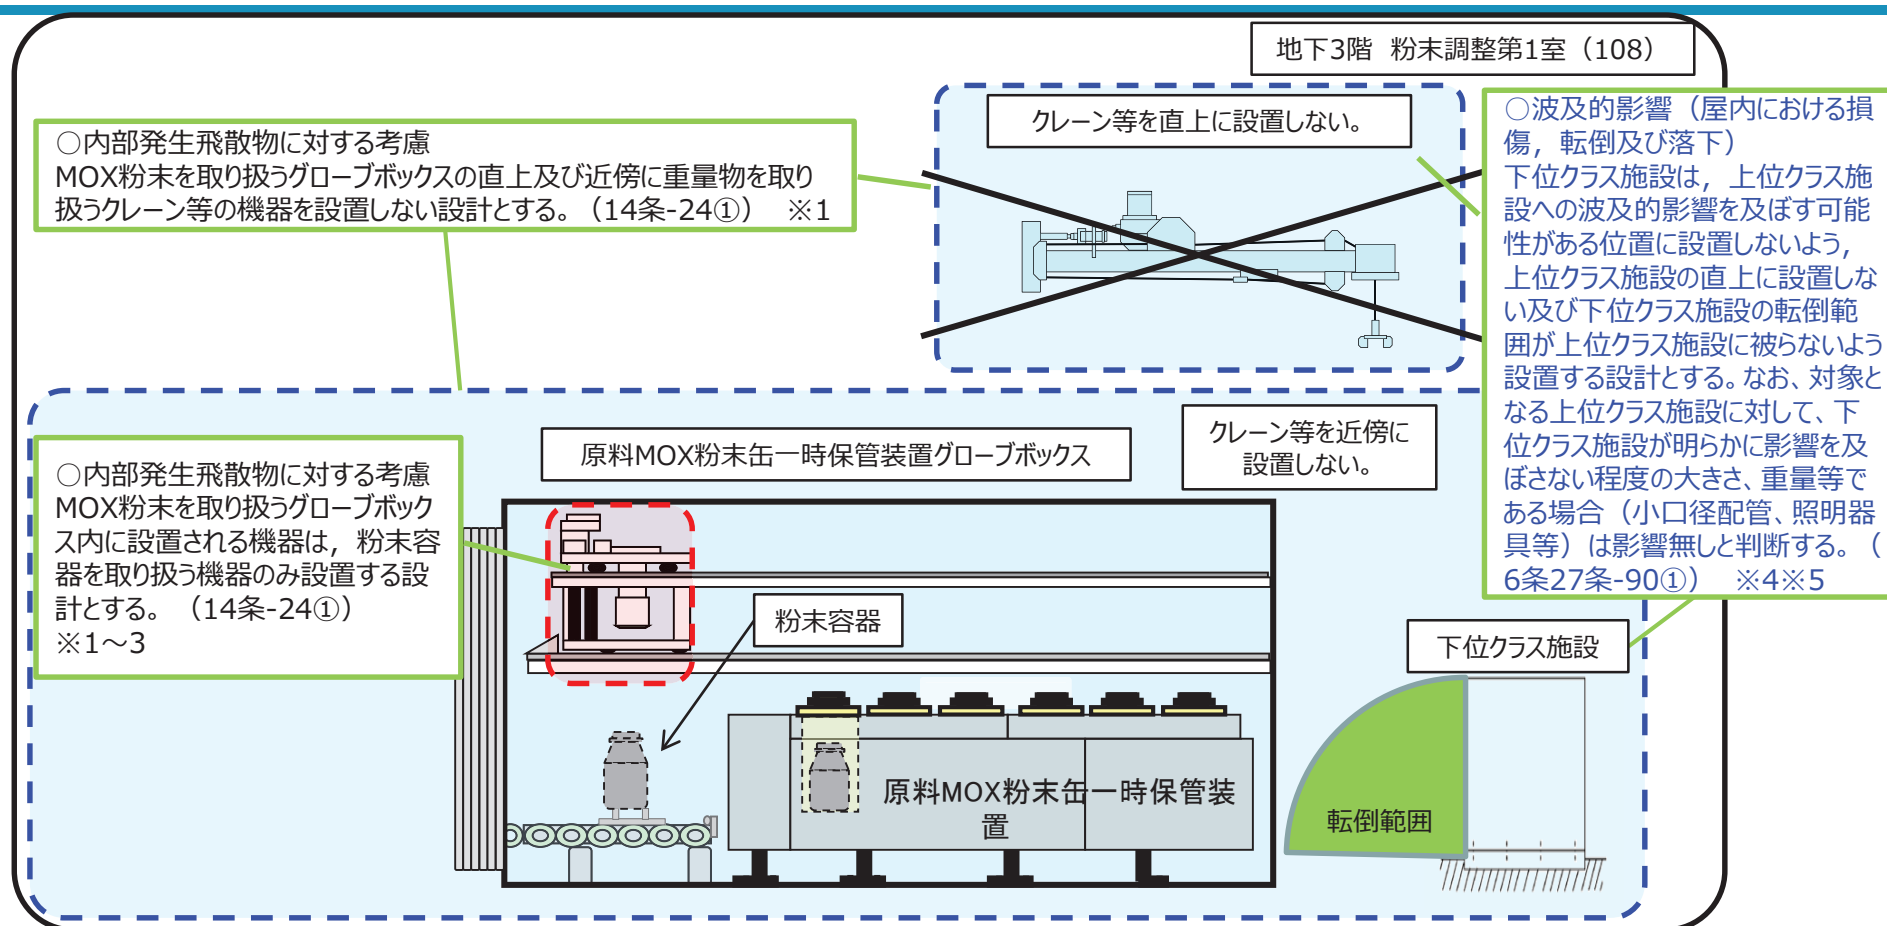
地下3階　粉末調整第1室（108）

クレーン等を直上に設置しない。

○内部発生飛散物に対する考慮
MOX粉末を取り扱うグローブボックスの直上及び近傍に重量物を取り扱うクレーン等の機器を設置しない設計とする。（14条-24①）　※1

○波及的影響（屋内における損傷，転倒及び落下）
下位クラス施設は，上位クラス施設への波及的影響を及ぼす可能性がある位置に設置しないよう，上位クラス施設の直上に設置しない及び下位クラス施設の転倒範囲が上位クラス施設に被らないよう設置する設計とする。なお、対象となる上位クラス施設に対して、下位クラス施設が明らかに影響を及ぼさない程度の大きさ、重量等である場合（小口径配管、照明器具等）は影響無しと判断する。（6条27条-90①）　※4※5

原料MOX粉末缶一時保管装置グローブボックス

クレーン等を近傍に設置しない。

○内部発生飛散物に対する考慮
MOX粉末を取り扱うグローブボックス内に設置される機器は，粉末容器を取り扱う機器のみ設置する設計とする。（14条-24①）
※1～3

粉末容器

下位クラス施設

原料MOX粉末缶一時保管装置

転倒範囲